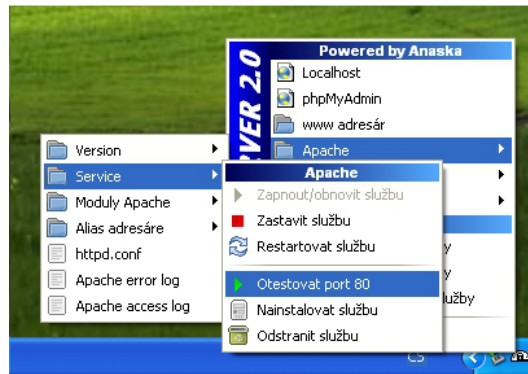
Powered by Anaska
RVER 2.0
Localhost
phpMyAdmin
www adresár
Apache

Version
Service
Moduly Apache
Alias adresáre
httpd.conf
Apache error log
Apache access log

Apache
Zapnout/obnovit službu
Zastavit službu
Restartovat službu
Otestovat port 80
Nainstalovat službu
Odstranit službu

y
y
lužby
CS